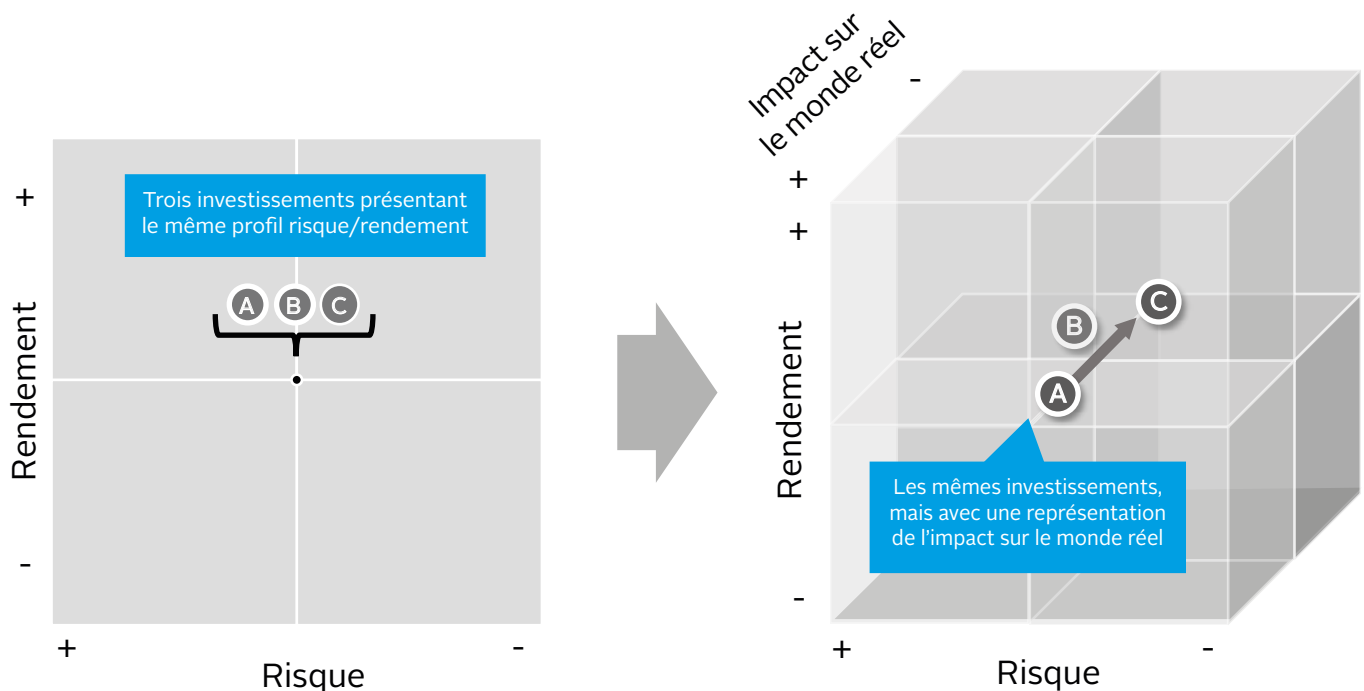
Trois investissements présentant le même profil risque/rendement

A B C

+

Rendement

-

+ Risque -

Impact sur le monde réel

-

+

+

Rendement

B

C

A

Les mêmes investissements, mais avec une représentation de l'impact sur le monde réel

-

+ Risque -